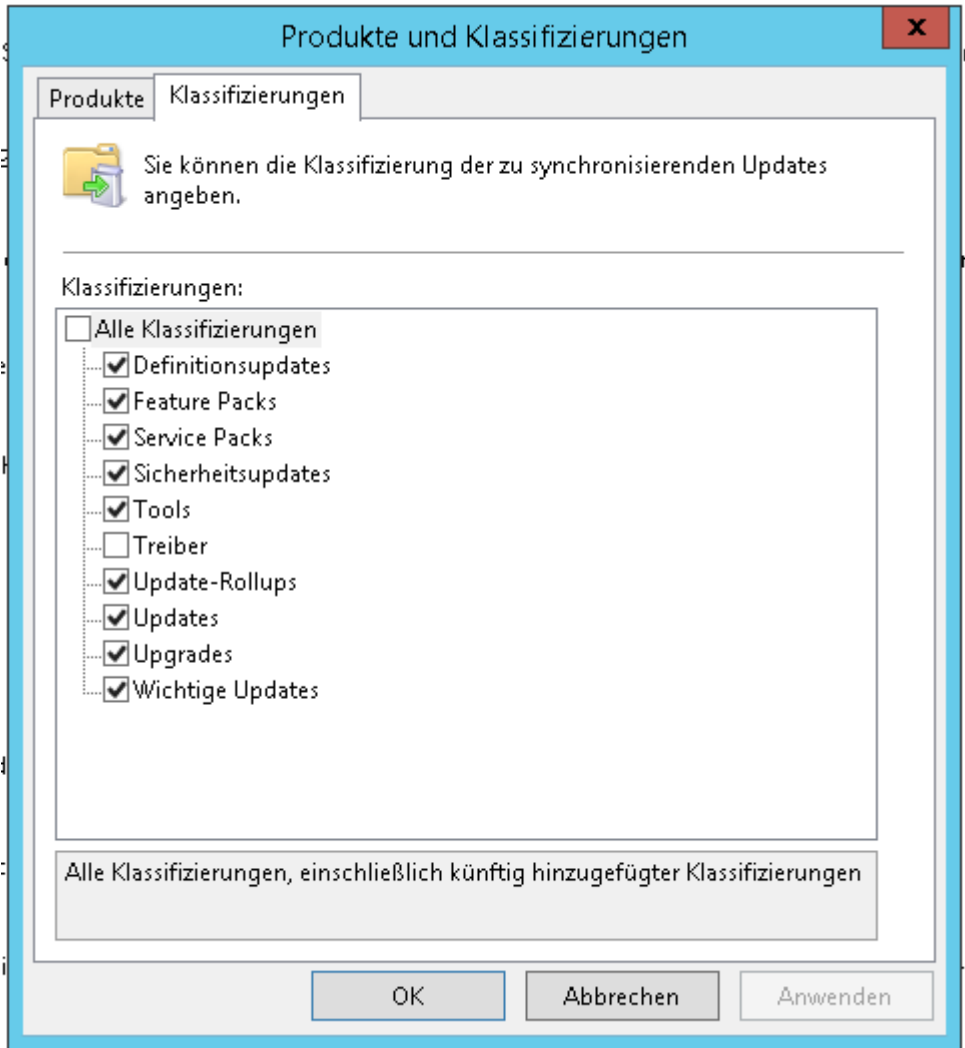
Produkte und Klassifizierungen

x

Produkte | Klassifizierungen

Sie können die Klassifizierung der zu synchronisierenden Updates angeben.

Klassifizierungen:

Alle Klassifizierungen
Definitionsupdates
Feature Packs
Service Packs
Sicherheitsupdates
Tools
Treiber
Update-Rollups
Updates
Upgrades
Wichtige Updates

Alle Klassifizierungen, einschließlich künftig hinzugefügter Klassifizierungen

OK | Abbrechen | Anwenden